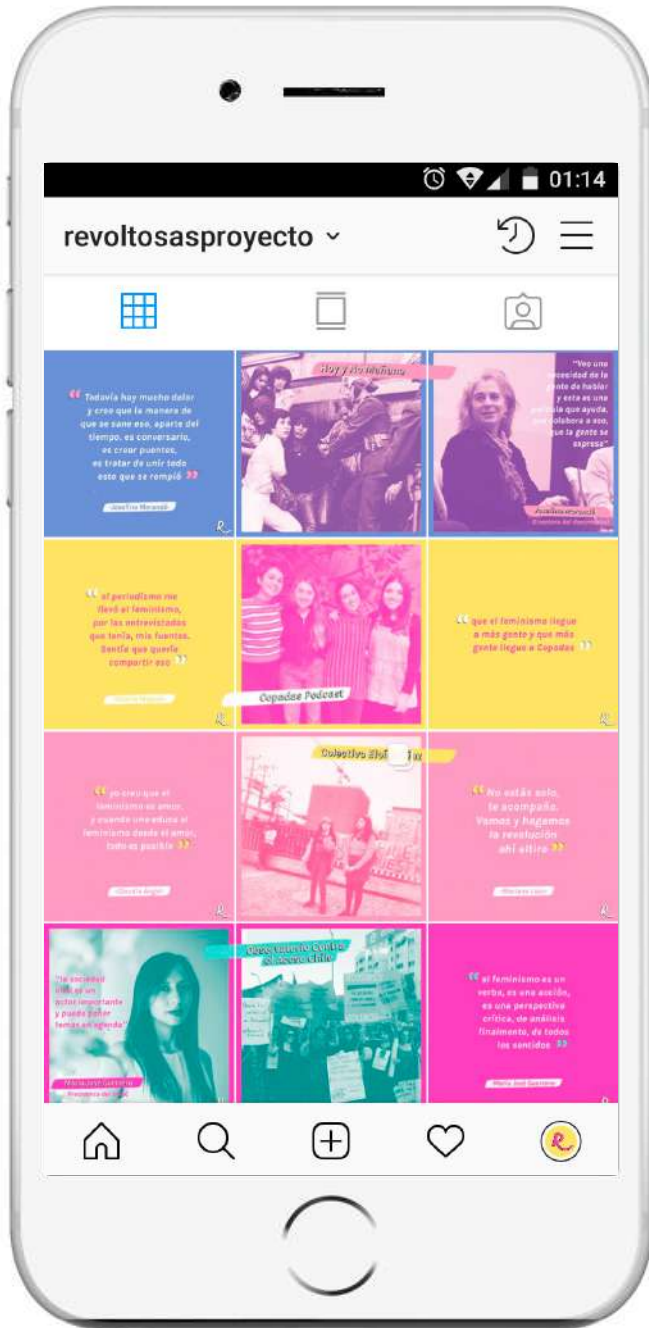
01:14

revoltosasproyecto

"Todavía hay mucho dolor y creo que la manera de que se sane eso, aparte del tiempo, es conversarlo, es crear puentes, es tratar de unir todo esto que se rompió"

Josefina Morandé

Hoy y No Mañana

"Veo una necesidad de la gente de hablar y esta es una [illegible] que ayuda, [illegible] colabora a eso, que la gente se expresa"

"el periodismo me llevó al feminismo, por las entrevistadas que tenía, mis fuentes. Sentía que quería compartir eso"

Copadas Podcast

"que el feminismo llegue a más gente y que más gente llegue a Copadas"

"yo creo que el feminismo es amor, y cuando uno educa el feminismo desde el amor, todo es posible"

Colectivo Elef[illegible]

"No estás sola, te acompaño. Vamos y hagamos la revolución ahí altiro"

"la sociedad civil es un actor importante y puede poner temas en agenda"

María José Guerrero

Observatorio Contra el Acoso Chile

"el feminismo es un verbo, es una acción, es una perspectiva crítica, de análisis finalmente, de todos los sentidos"

María José Guerrero